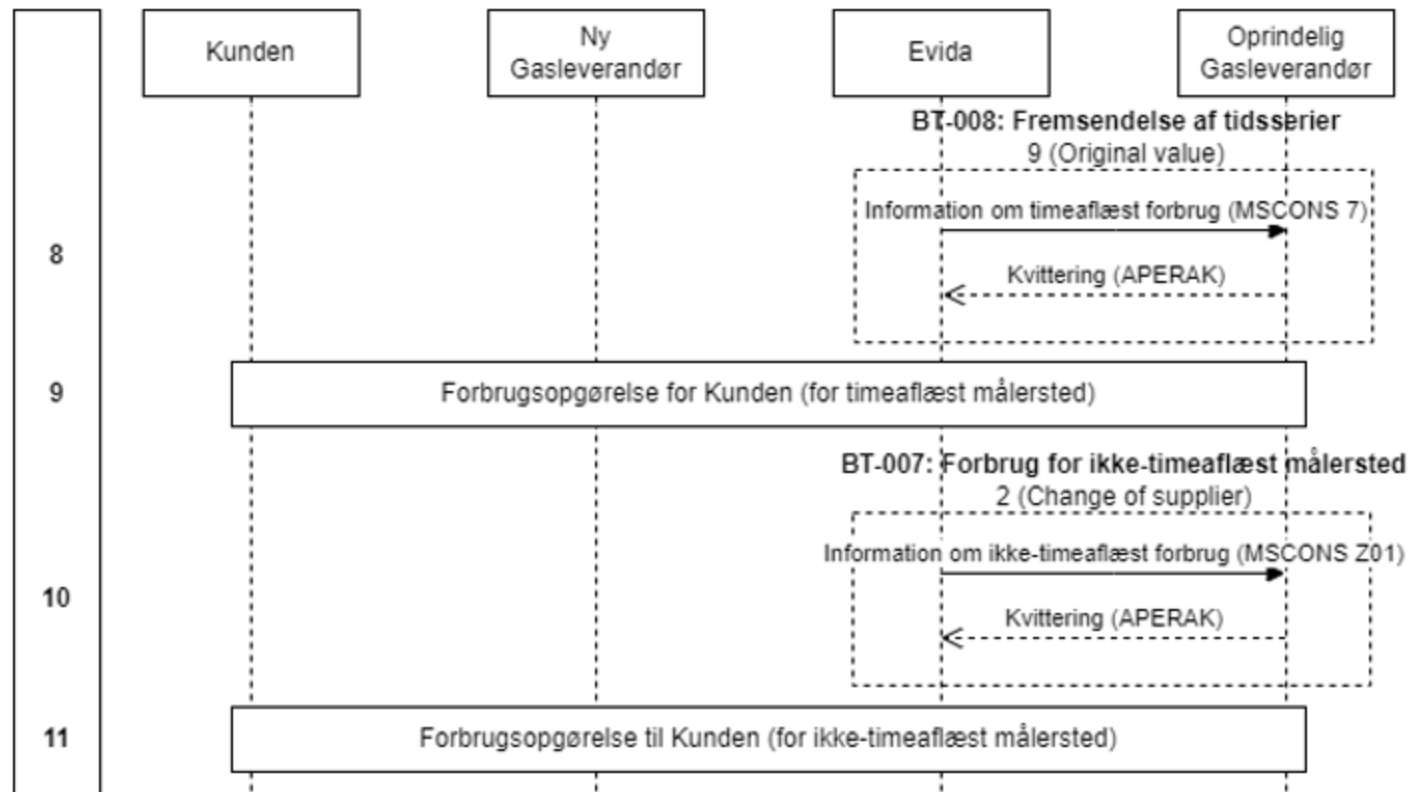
Kunden

Ny Gasleverandør

Evida

Oprindelig Gasleverandør

BT-008: Fremsendelse af tidsserier
9 (Original value)

8

Information om timeaflæst forbrug (MSCONS 7)

Kvittering (APERAK)

9

Forbrugsopgørelse for Kunden (for timeaflæst målersted)

BT-007: Forbrug for ikke-timeaflæst målersted
2 (Change of supplier)

10

Information om ikke-timeaflæst forbrug (MSCONS Z01)

Kvittering (APERAK)

11

Forbrugsopgørelse til Kunden (for ikke-timeaflæst målersted)